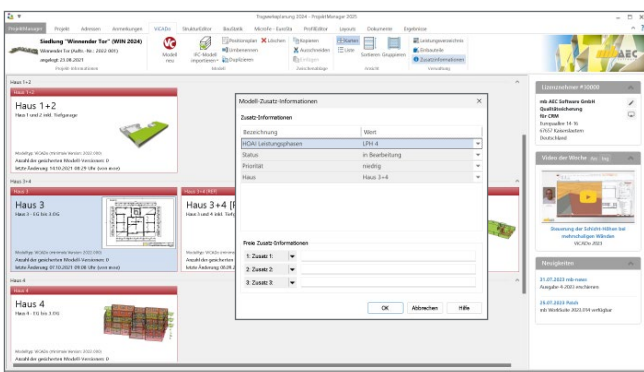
Tragwerksplanung 2024 - ProjektManager 2025

ProjektManager Projekt Adressen Anmerkungen WCADo StrukturEditor BauGrafik MicroFe - EuroSta ProfilEditor Layouts Dokumente Ergebnisse

Siedlung "Winnender Tor" (WIN 2024)
Winnender Tor (Aufbr.-Nr.: 2022 005)
angelegt: 23.08.2021
Projekt-Informationen

Modell Neu
IFC-Modell importieren
Positionsplan Löschen Umbenennen Duplizieren
Modell
Kopieren Ausschneiden Einfügen
Zwischenablage
Kacheln Liste
Sortieren Gruppieren
Ansicht
Leistungsverzeichnis Einbauteile Zusatzinformationen
Verwaltung

Haus 1+2
Haus 1+2
Haus 1+2
Haus 1 und 2 inkl. Tiefgarage
Modelltyp: WCADo (Version 2022.000)
Anzahl der gesicherten Modell-Versionen: 0
letzte Änderung: 14.10.2021 08:29 Uhr (von exxx)

Haus 3+4
Haus 3
Haus 3
Haus 3 - EG bis 3.OG
Modelltyp: WCADo (Version 2022.000)
Anzahl der gesicherten Modell-Versionen: 0
letzte Änderung: 07.10.2021 09:08 Uhr (von exxx)

Haus 3+4 (WCADo)
Haus 3+4 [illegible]
Haus 3 und 4 inkl. Tief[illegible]
Modelltyp: WCADo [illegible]
Anzahl der gesicherten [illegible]
letzte Änderung: 08.09.2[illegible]

Haus 4
Haus 4
Haus 4
Haus 4 - EG bis 3.OG
Modelltyp: WCADo (Version 2022.000)
Anzahl der gesicherten Modell-Versionen: 0

Modell-Zusatz-Informationen
Zusatz-Informationen
| Bezeichnung | Wert |
|---|---|
| HOAI Leistungsphasen | LPH 4 |
| Status | in Bearbeitung |
| Priorität | niedrig |
| Haus | Haus 3+4 |

Freie Zusatz-Informationen
1. Zusatz 1:
2. Zusatz 2:
3. Zusatz 3:
OK Abbrechen Hilfe

Lizenznehmer #10000
mb AEC Software GmbH
Qualitätssicherung
für CRM
Europaallee 14-16
67657 Kaiserslautern
Deutschland

Video der Woche
Steuerung der Schicht-Höhen bei mehrschaligen Wänden
WCADo 2023

Neuigkeiten
21.07.2023 mb news
Ausgabe 4-2023 erschienen
24.07.2023 Patch
mb WorkSuite 2023.314 verfügbar